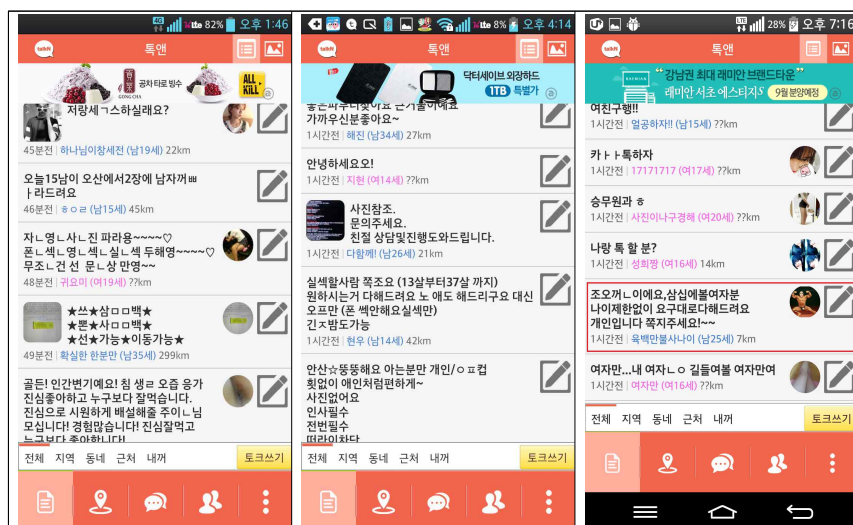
4G Volte 82% 오후 1:46

talk 톡앤

공차 타로 빙수 ALL KILL

저랑세ㄱ스하실래요?
45분전 | 하나님이창세전 (남19세) 22km

오늘15남이 오산에서2장에 남자꺼ㅃㅏ라드려요
46분전 | ㅎㅇㄹ (남15세) 45km

자ㄴ영ㄴ사ㄴ진 파라용~~~~♡ 폰ㄴ섹ㄴ영ㄴ섹ㄴ실ㄴ섹 두해영~~~~♡ 무조ㄴ건 선 문ㄴ상 만영~~
48분전 | 귀요미 (여19세) ??km

★쓰★삼ㅁㅁ백★ ★보★삼ㅁㅁ백★ ★선★가능★이동가능★
49분전 | 확실한 한분만 (남35세) 299km

골든! 인간변기예요! 칭 생ㄹ 오즘 응가 진심좋아하고 누구보다 잘먹습니다. 진심으로 시원하게 배설해줄 주이ㄴ님 모십니다! 경험많습니다! 진심잘먹고 누구보다 좋아합니다!

전체 지역 동네 근처 내꺼 토크쓰기

Volte 8% 오후 4:14

talk 톡앤

닥터세이브 외장하드 1TB 특별가

가까우신분좋아요~
1시간전 | 해진 (남34세) 27km

안녕하세요오!
1시간전 | 지현 (여14세) ??km

사진참조. 문의주세요. 친절 상담및진행도와드립니다.
1시간전 | 다함께! (남26세) 21km

실섹할사람 쪽조요 (13살부터37살 까지) 원하시는거 다해드려요 노 예도 해드리구요 대신 오프만 (폰 섹안해요실섹만) 긴ㅈ밤도가능
1시간전 | 현우 (남14세) 42km

안산☆뚱뚱해요 아는분만 개인/ㅇㅍ컵 찟없이 애인처럼편하게~ 사진없어요 인사필수 전번필수 따라와하다

전체 지역 동네 근처 내꺼 토크쓰기

LTE 28% 오후 7:16

talk 톡앤

"강남권 최대 래미안 브랜드타운" 래미안 서초 에스티지S 9월 분양예정

여친구행!!
1시간전 | 얼공하자!! (남15세) ??km

카ㅏ톡하자
1시간전 | 17171717 (여17세) ??km

승무원과 ㅎ
1시간전 | 사진이나구경해 (여20세) ??km

나랑 톡 할 분?
1시간전 | 성희짱 (여16세) 14km

조오꺼ㄴ이에요,삽십에볼여자분 나이제한없이 요구대로다해드려요 개인입니다 쪽지주세요!~~
1시간전 | 육백만불사나이 (남25세) 7km

여자만...내 여자ㄴㅇ 길들여볼 여자만여
1시간전 | 여자만 (여16세) ??km

전체 지역 동네 근처 내꺼 토크쓰기